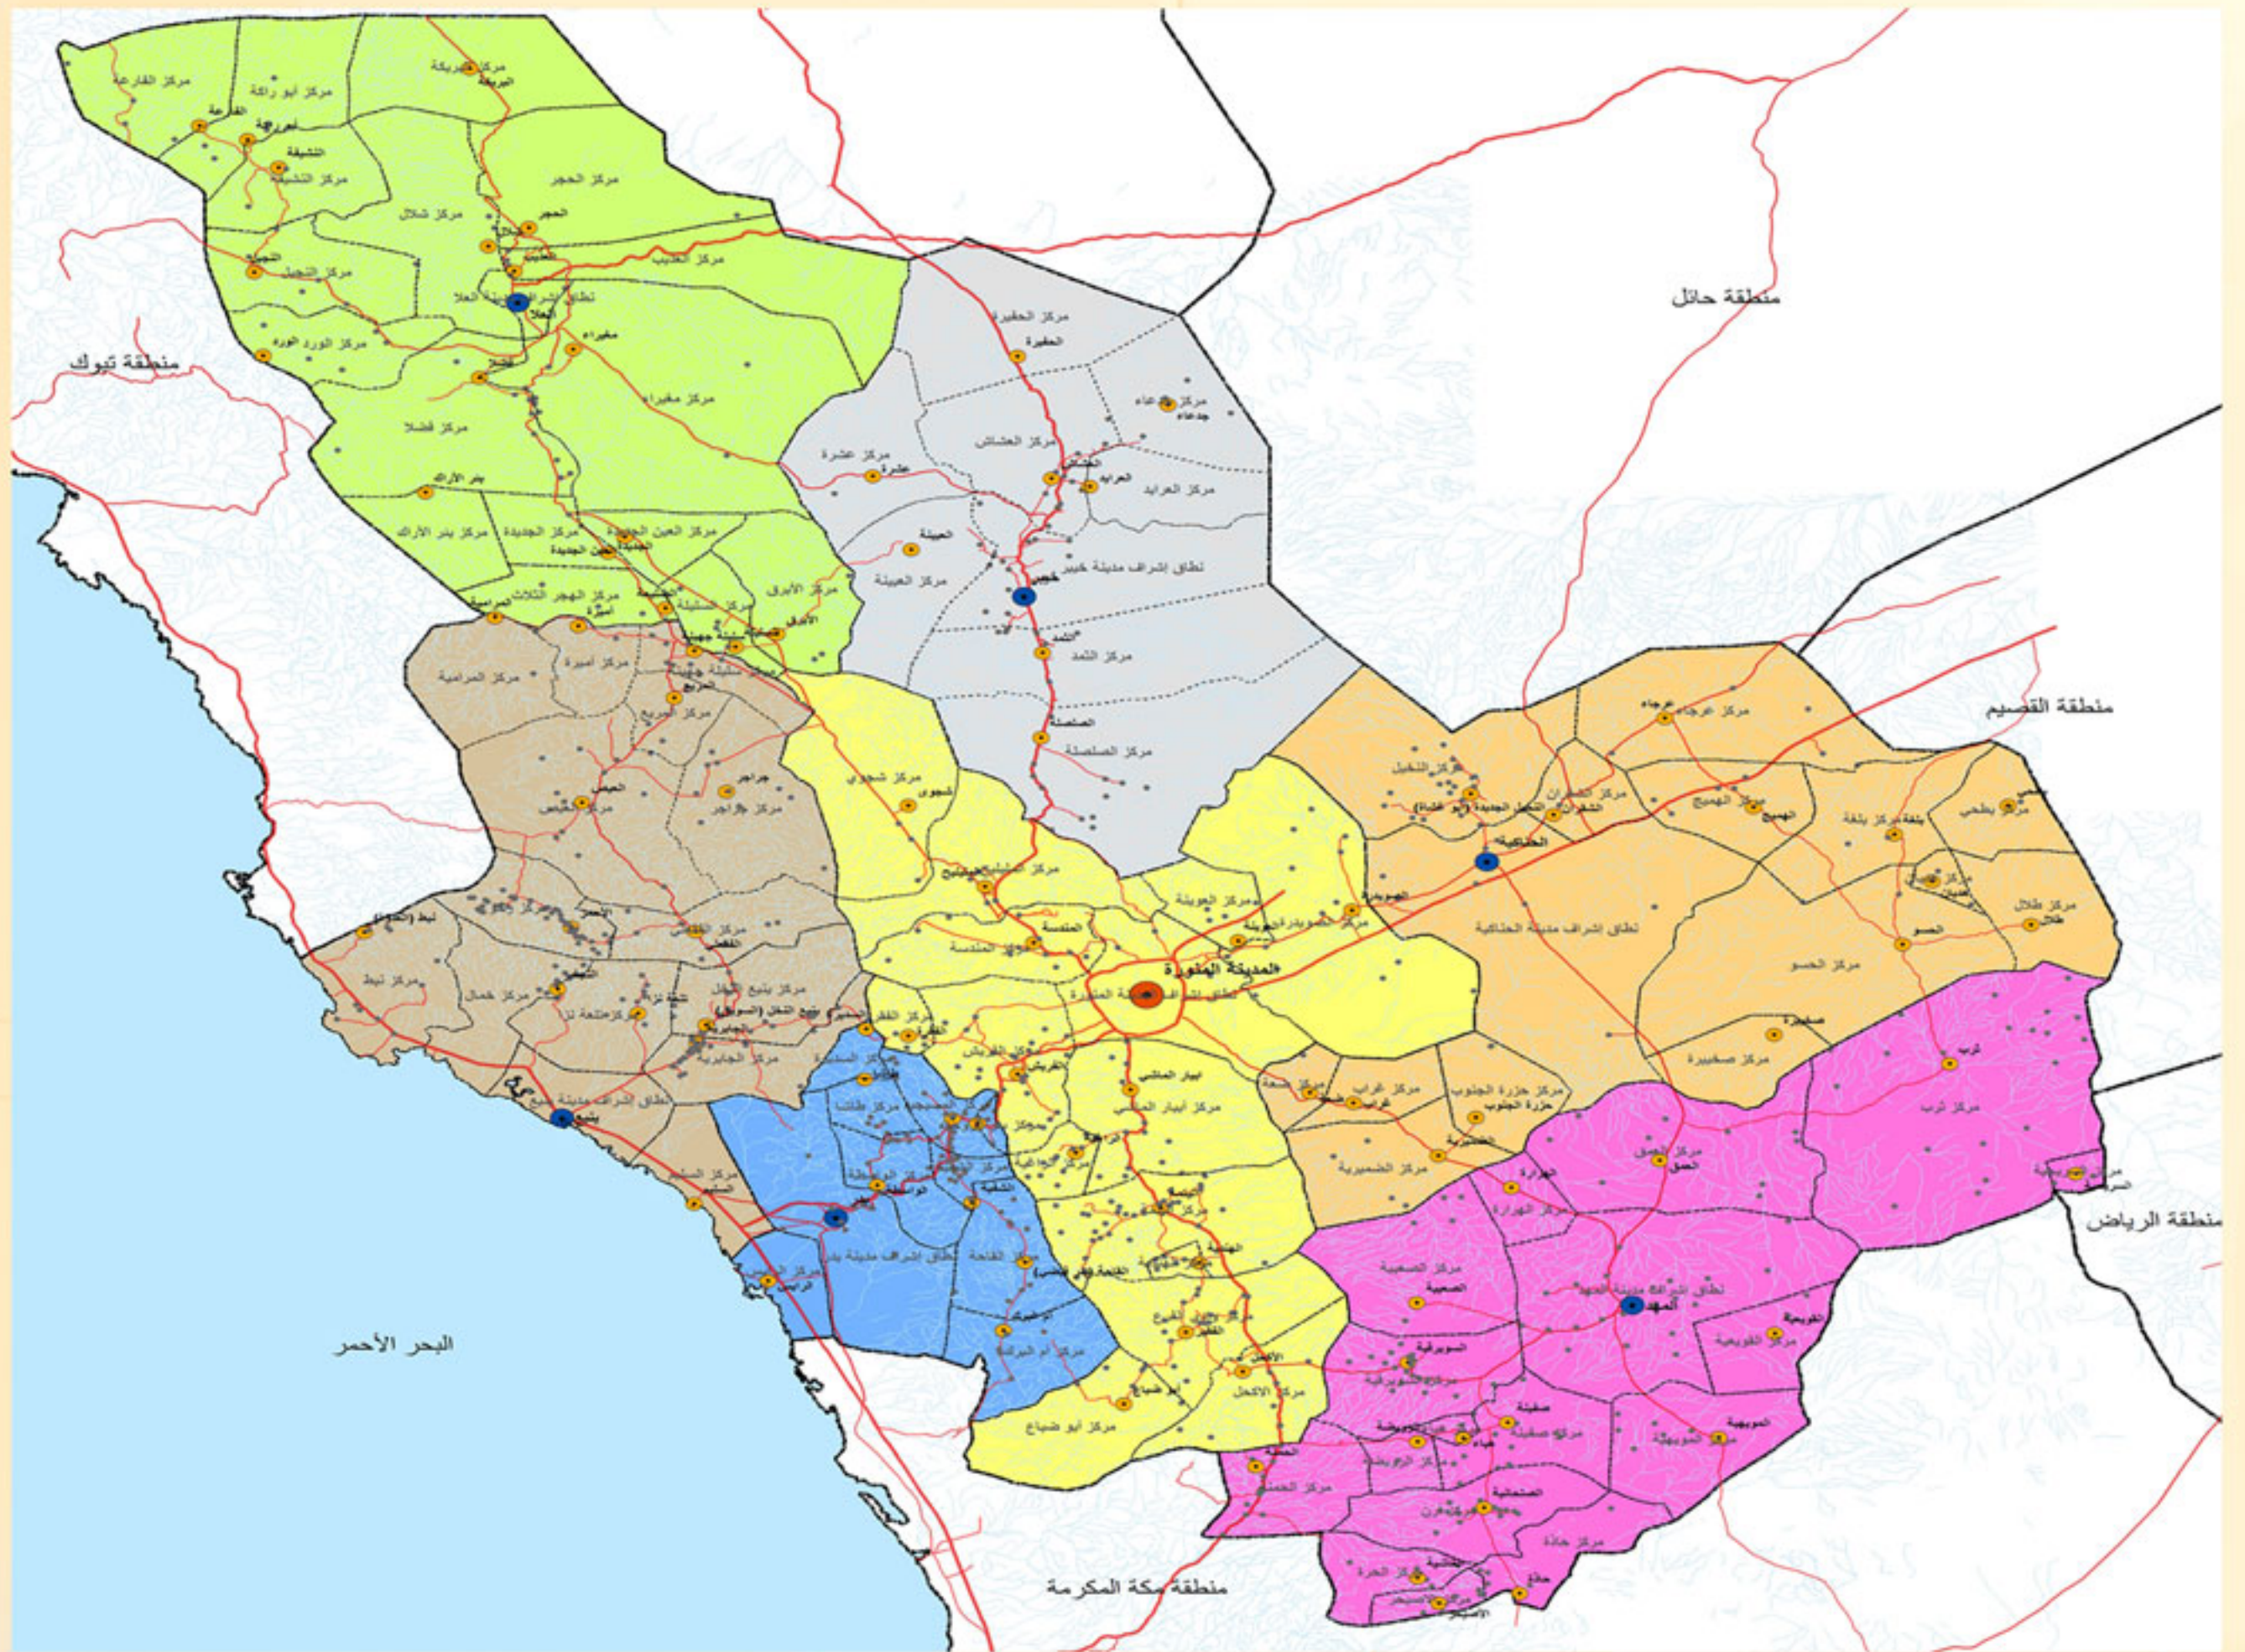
منطقة حائل

منطقة تبوك

منطقة القصيم

منطقة الرياض

منطقة مكة المكرمة

البحر الأحمر

المدينة المنورة

مركز الفارعة
مركز أبو راكة
مركز الحجر
مركز شلال
مركز النجيل
مركز الورد الورد
مركز مغيراء
مركز فضلا
مركز بئر الأراك
مركز الجديدة
مركز العين الجديدة
مركز الهجر الثلاث
مركز الأبرق
نطاق إشراف مدينة العلا
العلا
مغيراء
مركز الحفيرة
الحفيرة
مركز جدعاء
جدعاء
مركز العشاش
مركز عشرة
عشرة
مركز العرايد
العرايد
العيينة
مركز العيينة
نطاق إشراف مدينة خيبر
خيبر
الثمد
مركز الثمد
الصلصلة
مركز الصلصلة
مركز المرامية
مركز أميرة
مركز العيص
العيص
جراجر
مركز الراجر
مركز شجوى
شجوى
مركز العوينة
المندسة
مركز ينبع النخل
مركز نبط
نبط
مركز خمال
نطاق إشراف مدينة ينبع
ينبع
مركز الجابرية
مركز عرجاء
عرجاء
مركز النخيل
الحناكية
نطاق إشراف مدينة الحناكية
مركز الهميج
الهميج
مركز بلغة
بلغة
مركز بطحي
مركز طلال
طلال
الحسو
مركز الحسو
صخيبرة
مركز صخيبرة
أبيار الماشي
مركز أبيار الماشي
مركز غراب
غراب
مركز حزرة الجنوب
حزرة الجنوب
الضميرية
مركز الضميرية
مركز ثرب
ثرب
الحسو
مركز الحسو
الهرارة
مركز الهرارة
الصعبية
مركز الصعبية
المهد
نطاق إشراف مدينة المهد
القويعية
مركز القويعية
السويرقية
مركز السويرقية
صفينة
مركز صفينة
السويبهية
مركز السويبهية
الصمطانية
مركز جاذة
مركز الحرة
نطاق إشراف مدينة بدر
بدر
مركز القاحة
مركز أم البرك
مركز أبو ضباع
أبو ضباع
الأكحل
مركز الأكحل
الفقير